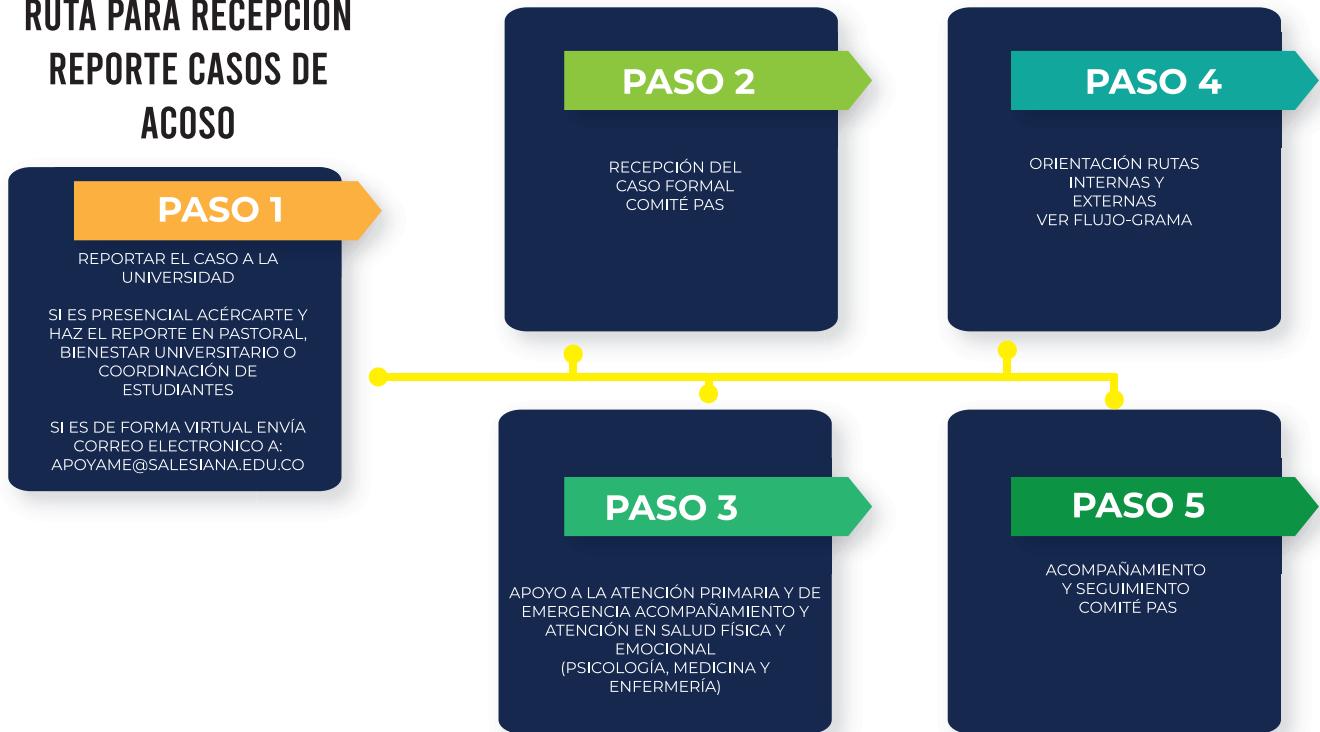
RUTA PARA RECEPCION REPORTE CASOS DE ACOSO

PASO 1

REPORTAR EL CASO A LA UNIVERSIDAD

SI ES PRESENCIAL ACÉRCARTE Y HAZ EL REPORTE EN PASTORAL, BIENESTAR UNIVERSITARIO O COORDINACIÓN DE ESTUDIANTES

SI ES DE FORMA VIRTUAL ENVÍA CORREO ELECTRONICO A: APOYAME@SALESIANA.EDU.CO

PASO 2

RECEPCIÓN DEL CASO FORMAL COMITÉ PAS

PASO 3

APOYO A LA ATENCIÓN PRIMARIA Y DE EMERGENCIA ACOMPAÑAMIENTO Y ATENCIÓN EN SALUD FÍSICA Y EMOCIONAL (PSICOLOGÍA, MEDICINA Y ENFERMERÍA)

PASO 4

ORIENTACIÓN RUTAS INTERNAS Y EXTERNAS VER FLUJO-GRAMA

PASO 5

ACOMPAÑAMIENTO Y SEGUIMIENTO COMITÉ PAS